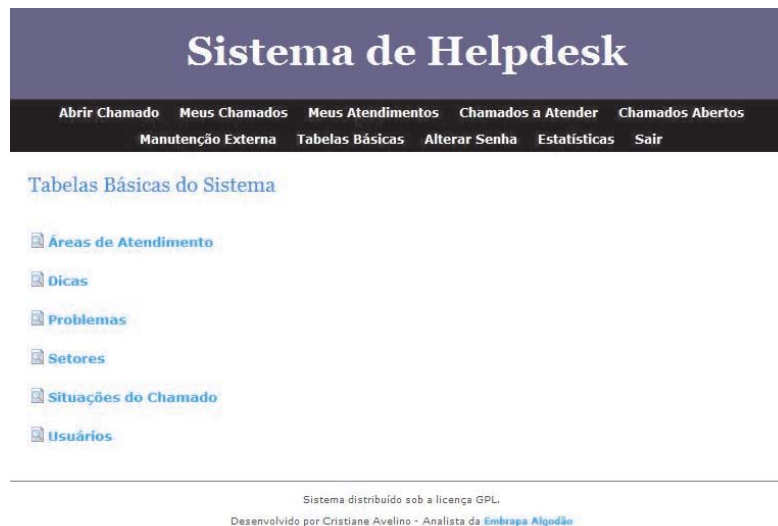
Sistema de Helpdesk

Abrir Chamado   Meus Chamados   Meus Atendimentos   Chamados a Atender   Chamados Abertos
Manutenção Externa   Tabelas Básicas   Alterar Senha   Estatísticas   Sair

Tabelas Básicas do Sistema

Áreas de Atendimento

Dicas

Problemas

Setores

Situações do Chamado

Usuários

Sistema distribuído sob a licença GPL.

Desenvolvido por Cristiane Avelino - Analista da Embrapa Algodão